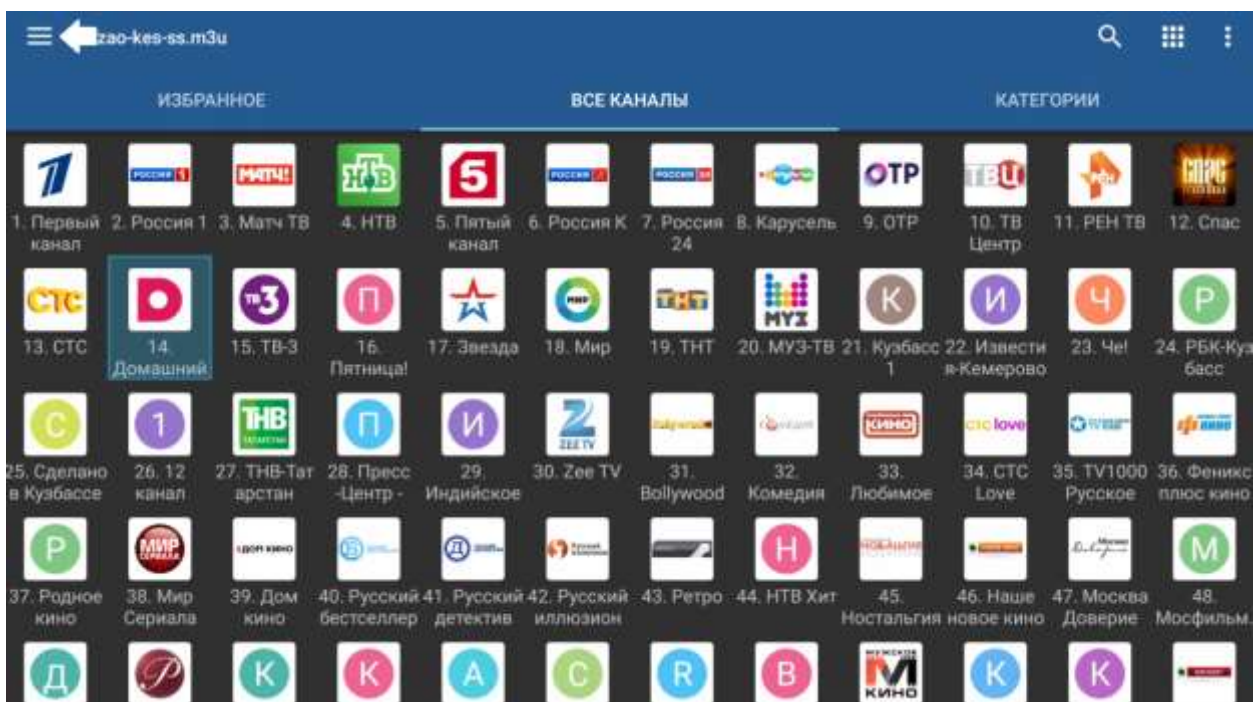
zao-kes-ss.m3u

ИЗБРАННОЕ
ВСЕ КАНАЛЫ
КАТЕГОРИИ

1. Первый канал
2. Россия 1
3. Матч ТВ
4. НТВ
5. Пятый канал
6. Россия К
7. Россия 24
8. Карусель
9. ОТР
10. ТВ Центр
11. РЕН ТВ
12. Спас

13. СТС
14. Домашний
15. ТВ-3
16. Пятница!
17. Звезда
18. Мир
19. ТНТ
20. МУЗ-ТВ
21. Кузбасс 1
22. Извести я-Кемерово
23. Че!
24. РБК-Кузбасс

25. Сделано в Кузбассе
26. 12 канал
27. ТНВ-Татарстан
28. Пресс -Центр -
29. Индийское
30. Zee TV
31. Bollywood
32. Комедия
33. Любимое
34. СТС Love
35. TV1000 Русское
36. Феникс плюс кино

37. Родное кино
38. Мир Сериала
39. Дом кино
40. Русский бестселлер
41. Русский детектив
42. Русский иллюзион
43. Ретро
44. НТВ Хит
45. Ностальгия
46. Наше новое кино
47. Москва Доверие
48. Мосфильм.

П
К
Н
С
Р
Р
И
С
П
И
Ч
Р
С
1
П
И
Р
Н
М
Д
К
К
А
С
R
В
К
К